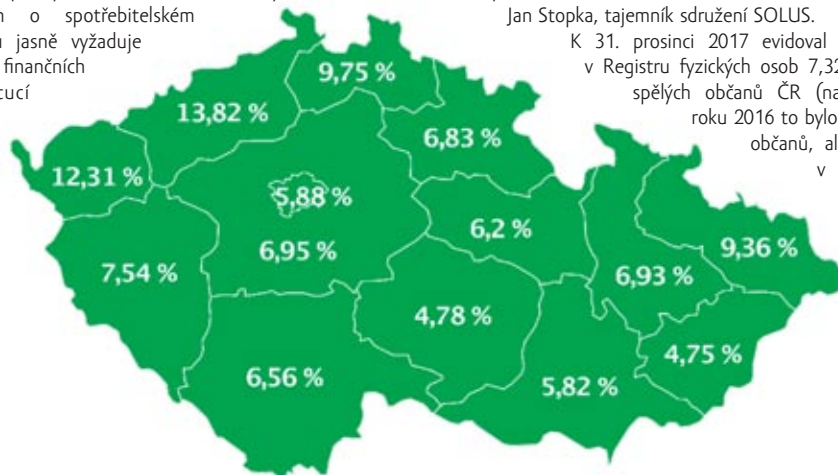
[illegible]h o spotřebitelském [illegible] jasně vyžaduje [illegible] finančních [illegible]ucí

Jan Stopka, tajemník sdružení SOLUS.

K 31. prosinci 2017 evidoval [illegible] v Registru fyzických osob 7,32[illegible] spělých občanů ČR (na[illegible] roku 2016 to bylo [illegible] občanů, al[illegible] v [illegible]

9,75 %
13,82 %
6,83 %
12,31 %
5,88 %
6,95 %
6,2 %
9,36 %
7,54 %
6,93 %
4,78 %
4,75 %
6,56 %
5,82 %